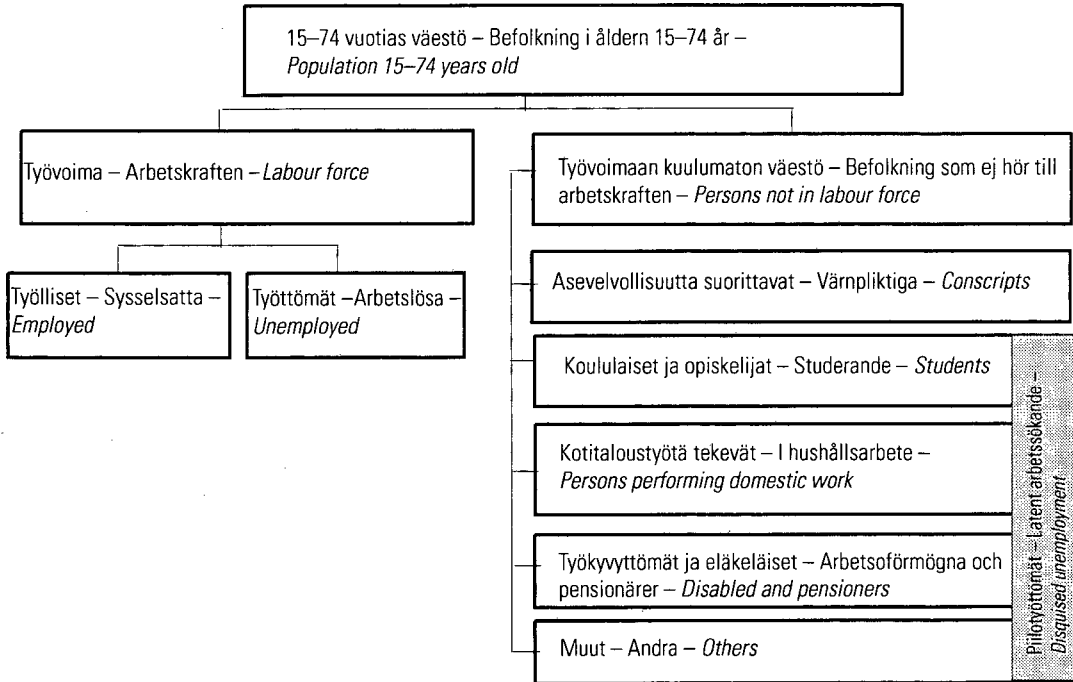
15–74 vuotias väestö – Befolkning i åldern 15–74 år – *Population 15–74 years old*

Työvoima – Arbetskraften – *Labour force*

Työlliset – Sysselsatta – *Employed*

Työttömät –Arbetslösa – *Unemployed*

Työvoimaan kuulumaton väestö – Befolkning som ej hör till arbetskraften – *Persons not in labour force*

Asevelvollisuutta suorittavat – Värnpliktiga – *Conscripts*

Koululaiset ja opiskelijat – Studerande – *Students*

Kotitaloustyötä tekevät – I hushållsarbete – *Persons performing domestic work*

Työkyvyttömät ja eläkeläiset – Arbetsoförmögna och pensionärer – *Disabled and pensioners*

Muut – Andra – *Others*

Piilotyöttömät – Latent arbetssökande – *Disguised unemployment*